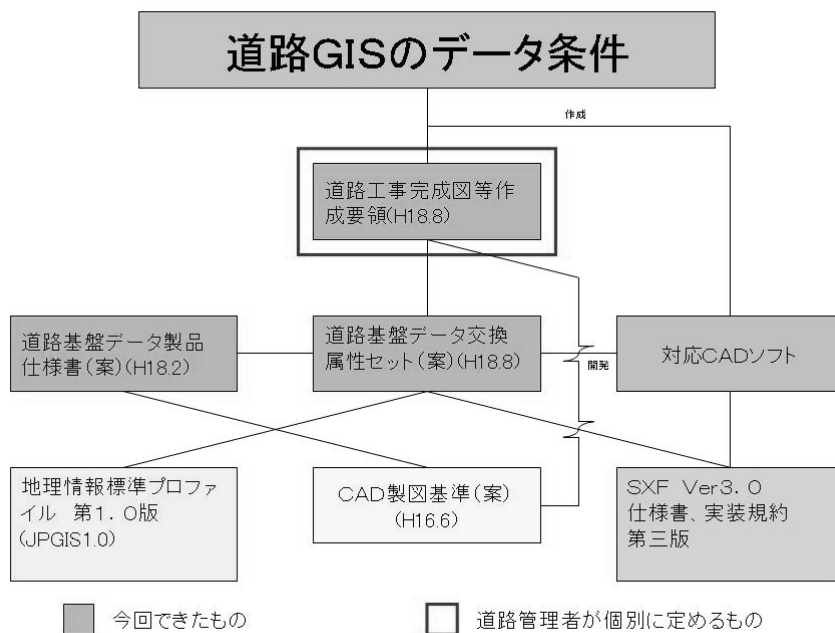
道路GISのデータ条件

作成

道路工事完成図等作成要領(H18.8)

道路基盤データ製品仕様書(案)(H18.2)

道路基盤データ交換属性セット(案)(H18.8)

開発

対応CADソフト

地理情報標準プロファイル 第1.0版 (JPGIS1.0)

CAD製図基準(案) (H16.6)

SXF Ver3.0 仕様書、実装規約 第三版

今回できたもの

道路管理者が個別に定めるもの